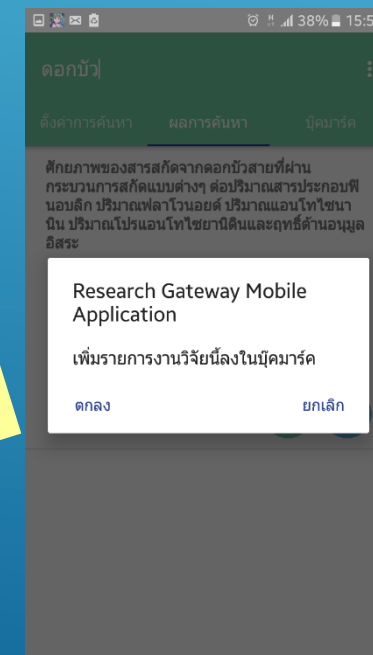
38% 15:5

ดอกบัว

ตั้งค่าการค้นหา ผลการค้นหา บุ๊คมาร์ค

ศักยภาพของสารสกัดจากดอกบัวสายที่ผ่านกระบวนการสกัดแบบต่างๆ ต่อปริมาณสารประกอบฟีนอบลิก ปริมาณฟลาโวนอยด์ ปริมาณแอนโทไซนานิน ปริมาณโปรแอนโทไซยานิดินและฤทธิ์ต้านอนุมูลอิสระ

Research Gateway Mobile Application

เพิ่มรายการงานวิจัยนี้ลงในบุ๊คมาร์ค

ตกลง ยกเลิก